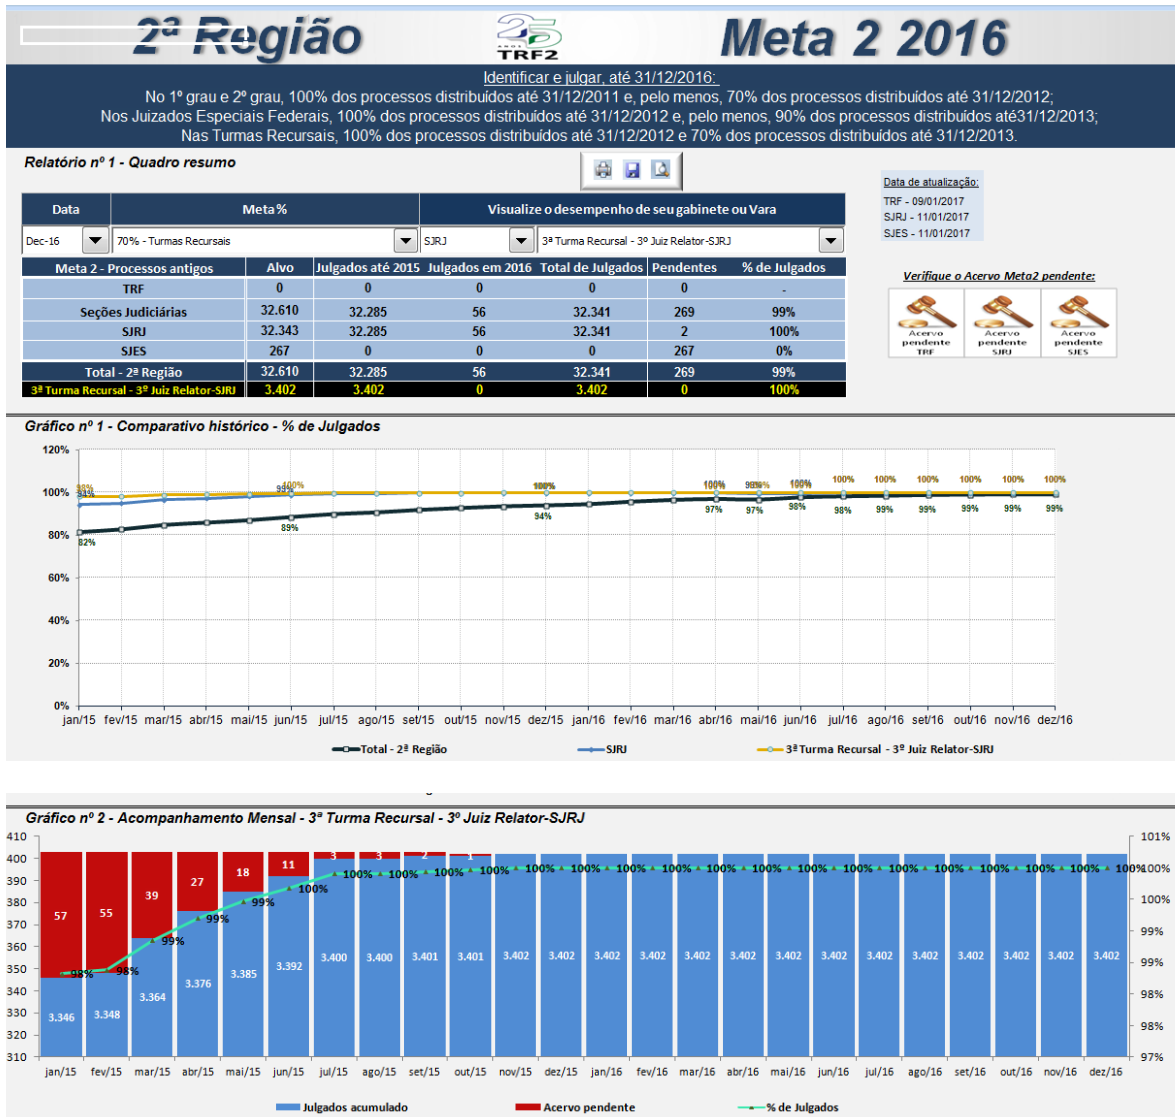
2ª Região

25 ANOS TRF2

Meta 2 2016

Identificar e julgar, até 31/12/2016:
No 1º grau e 2º grau, 100% dos processos distribuídos até 31/12/2011 e, pelo menos, 70% dos processos distribuídos até 31/12/2012;
Nos Juizados Especiais Federais, 100% dos processos distribuídos até 31/12/2012 e, pelo menos, 90% dos processos distribuídos até31/12/2013;
Nas Turmas Recursais, 100% dos processos distribuídos até 31/12/2012 e 70% dos processos distribuídos até 31/12/2013.

Relatório nº 1 - Quadro resumo

Data de atualização:
TRF - 09/01/2017
SJRJ - 11/01/2017
SJES - 11/01/2017

| Data | Meta % | Visualize o desempenho de seu gabinete ou Vara | |
|---|---|---|---|
| Dec-16 | 70% - Turmas Recursais | SJRJ | 3ª Turma Recursal - 3º Juiz Relator-SJRJ |

| Meta 2 - Processos antigos | Alvo | Julgados até 2015 | Julgados em 2016 | Total de Julgados | Pendentes | % de Julgados |
|---|---|---|---|---|---|---|
| TRF | 0 | 0 | 0 | 0 | 0 | - |
| Seções Judiciárias | 32.610 | 32.285 | 56 | 32.341 | 269 | 99% |
| SJRJ | 32.343 | 32.285 | 56 | 32.341 | 2 | 100% |
| SJES | 267 | 0 | 0 | 0 | 267 | 0% |
| Total - 2ª Região | 32.610 | 32.285 | 56 | 32.341 | 269 | 99% |
| 3ª Turma Recursal - 3º Juiz Relator-SJRJ | 3.402 | 3.402 | 0 | 3.402 | 0 | 100% |

Verifique o Acervo Meta2 pendente:
Acervo pendente TRF
Acervo pendente SJRJ
Acervo pendente SJES

Gráfico nº 1 - Comparativo histórico - % de Julgados

120%
100%
80%
60%
40%
20%
0%

98% 94% 82% 99% 100% 89% 100% 94% 100% 97% 98% 97% 100% 98% 100% 98% 100% 99% 100% 99% 100% 99% 100% 99% 100% 99%

jan/15 fev/15 mar/15 abr/15 mai/15 jun/15 jul/15 ago/15 set/15 out/15 nov/15 dez/15 jan/16 fev/16 mar/16 abr/16 mai/16 jun/16 jul/16 ago/16 set/16 out/16 nov/16 dez/16

Total - 2ª Região
SJRJ
3ª Turma Recursal - 3º Juiz Relator-SJRJ

Gráfico nº 2 - Acompanhamento Mensal - 3ª Turma Recursal - 3º Juiz Relator-SJRJ

410 400 390 380 370 360 350 340 330 320 310

101% 100% 100% 99% 99% 98% 98% 97%

57 55 39 27 18 11 3 3 2 1

3.346 3.348 3.364 3.376 3.385 3.392 3.400 3.400 3.401 3.401 3.402 3.402 3.402 3.402 3.402 3.402 3.402 3.402 3.402 3.402 3.402 3.402 3.402 3.402

98% 98% 99% 99% 99% 100% 100% 100% 100% 100% 100% 100% 100% 100% 100% 100% 100% 100% 100% 100% 100% 100% 100% 100%

jan/15 fev/15 mar/15 abr/15 mai/15 jun/15 jul/15 ago/15 set/15 out/15 nov/15 dez/15 jan/16 fev/16 mar/16 abr/16 mai/16 jun/16 jul/16 ago/16 set/16 out/16 nov/16 dez/16

Julgados acumulado
Acervo pendente
% de Julgados